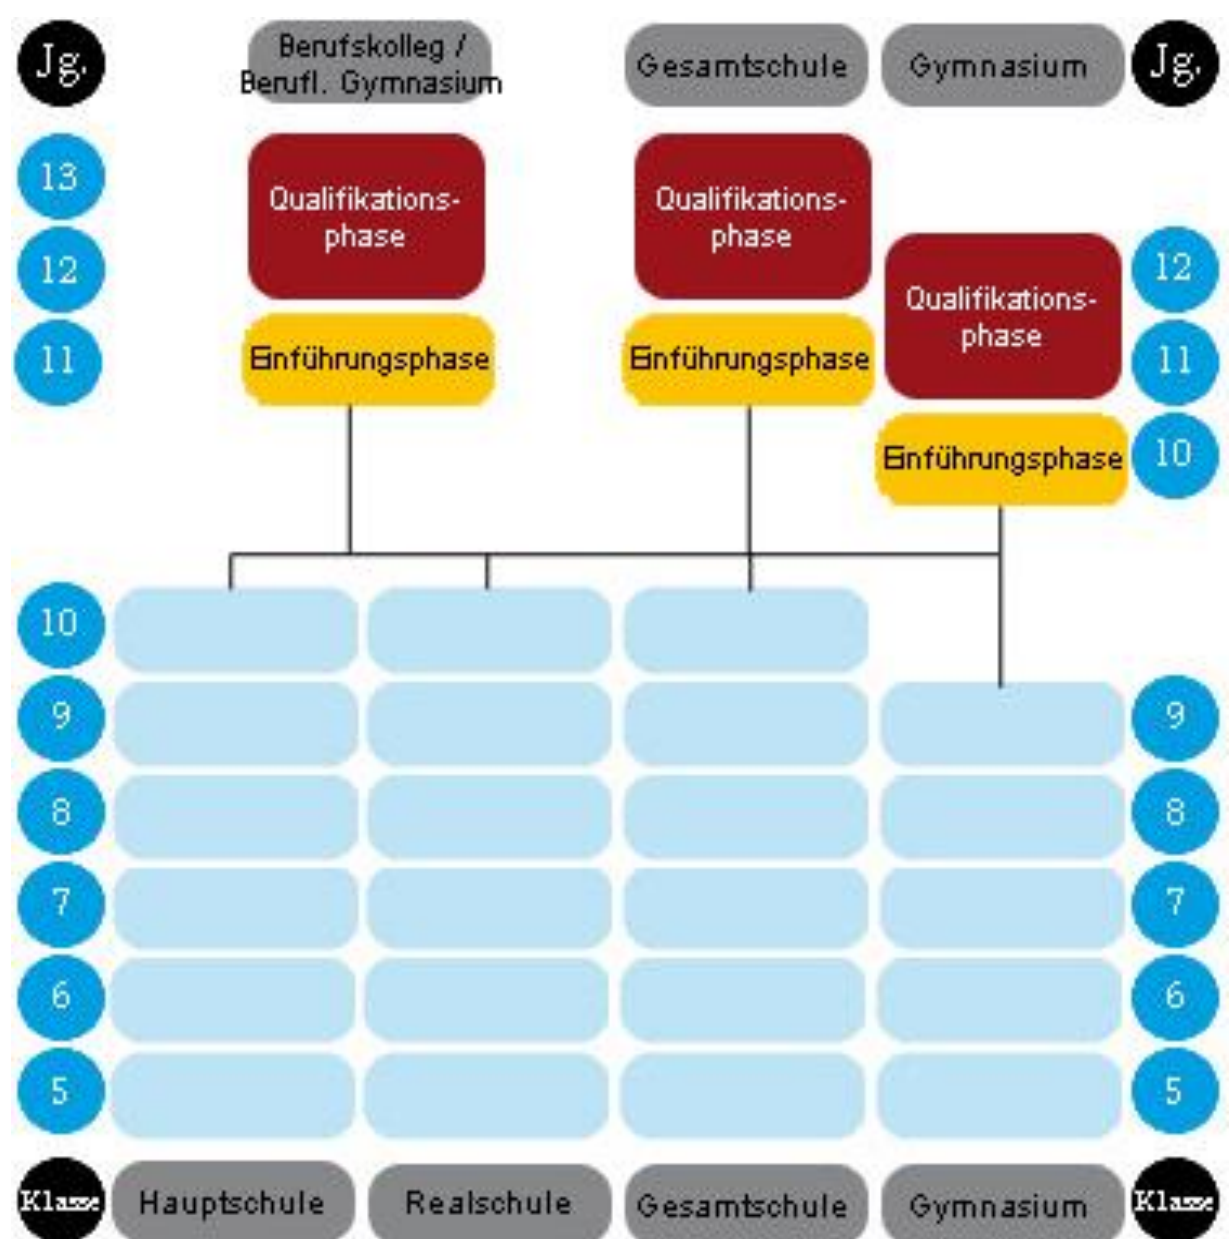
Jg.

Berufskolleg / Berufl. Gymnasium

Gesamtschule

Gymnasium

Jg.

13

12

11

Qualifikationsphase

Einführungsphase

Qualifikationsphase

Einführungsphase

Qualifikationsphase

Einführungsphase

12

11

10

10

9

8

7

6

5

9

8

7

6

5

Klasse

Hauptschule

Realschule

Gesamtschule

Gymnasium

Klasse